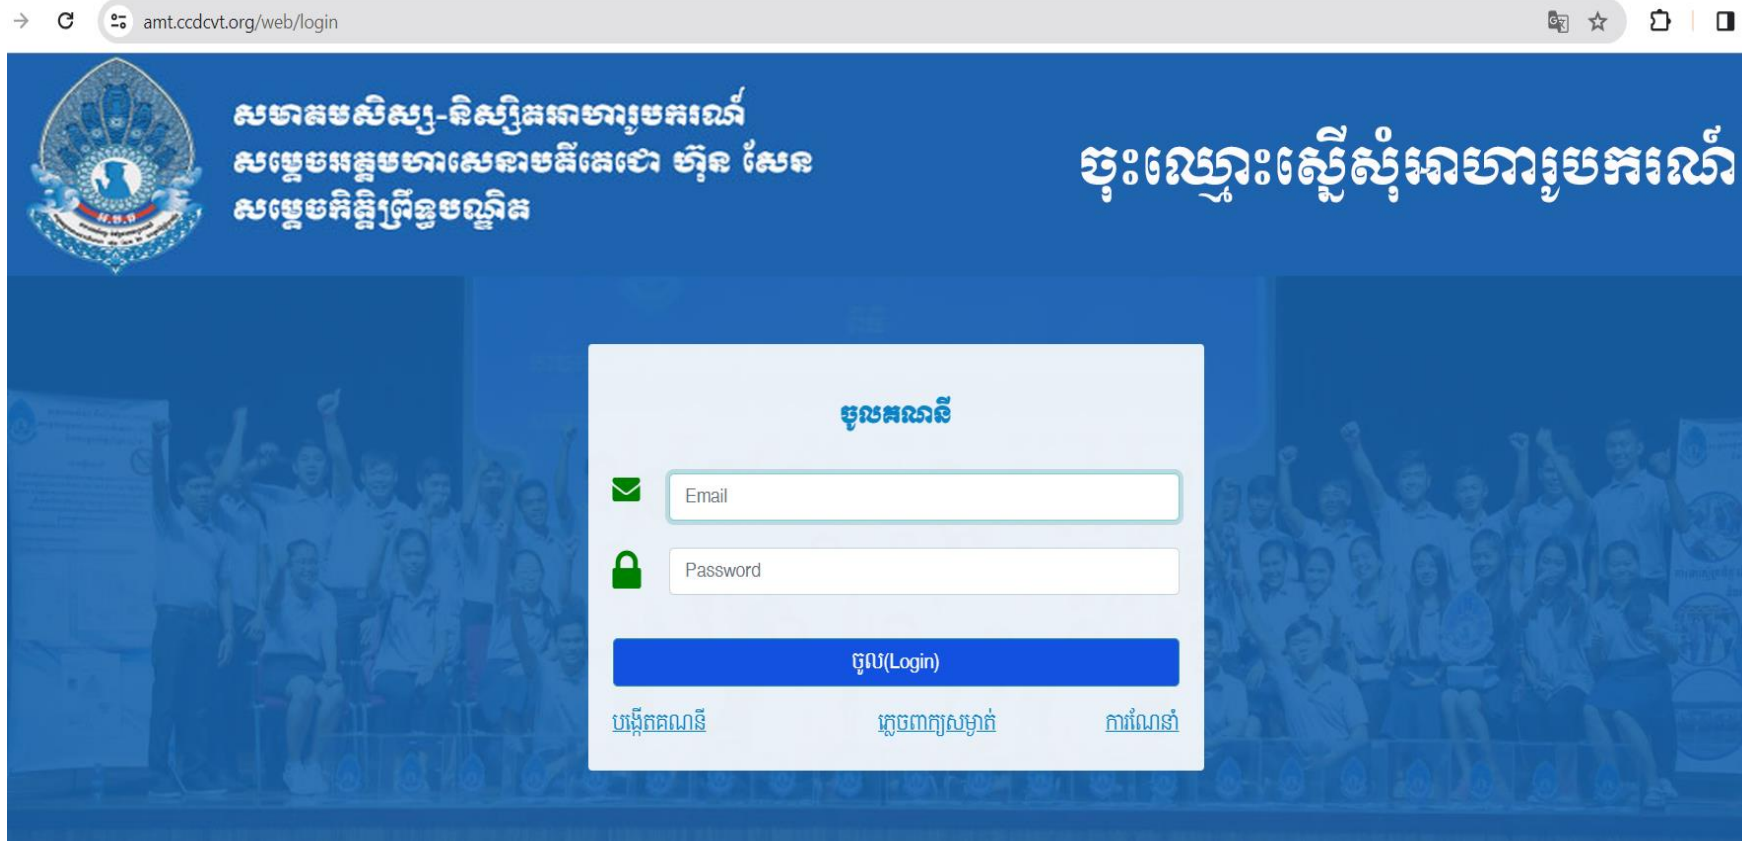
amt.ccdcvt.org/web/login

សមាគមសិស្ស-និស្សិតអាហារូបករណ៍
សម្តេចអគ្គមហាសេនាបតីតេជោ ហ៊ុន សែន
សម្តេចកិត្តិព្រឹទ្ធបណ្ឌិត

ចុះឈ្មោះស្នើសុំអាហារូបករណ៍

ចូលគណនី

Email

Password

ចូល(Login)

បង្កើតគណនី

ភ្លេចពាក្យសម្ងាត់

ការណែនាំ